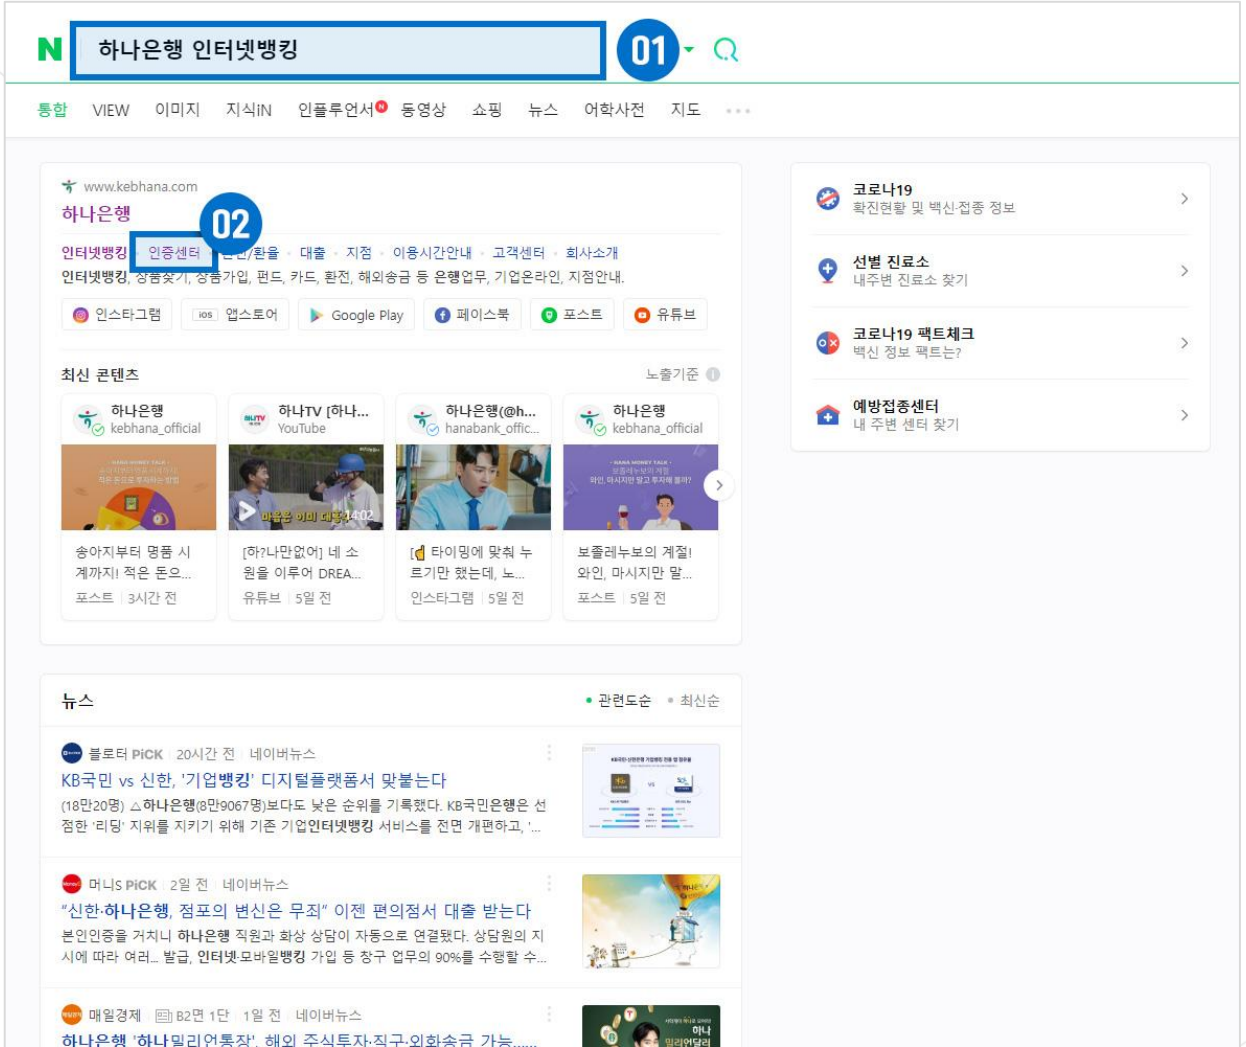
N 하나은행 인터넷뱅킹 01

통합 VIEW 이미지 지식iN 인플루언서 동영상 쇼핑 뉴스 어학사전 지도 ···

www.kebhana.com
하나은행 02
인터넷뱅킹 · 인증센터 · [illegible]/환율 · 대출 · 지점 · 이용시간안내 · 고객센터 · 회사소개
인터넷뱅킹, 상품찾기, 상품가입, 펀드, 카드, 환전, 해외송금 등 은행업무, 기업온라인, 지점안내.
인스타그램 앱스토어 Google Play 페이스북 포스트 유튜브

최신 콘텐츠 노출기준

하나은행 kebhana_official
송아지부터 명품 시계까지! 적은 돈으...
포스트 3시간 전

하나TV [하나... YouTube
[하?나만없어] 네 소원을 이루어 DREA...
유튜브 5일 전

하나은행(@h... hanabank_offic...
[ 타이밍에 맞춰 누르기만 했는데, 노...
인스타그램 5일 전

하나은행 kebhana_official
보졸레누보의 계절! 와인, 마시지만 말...
포스트 5일 전

뉴스 • 관련도순 • 최신순

블로터 PiCK 20시간 전 네이버뉴스
KB국민 vs 신한, '기업뱅킹' 디지털플랫폼서 맞붙는다
(18만20명) △하나은행(8만9067명)보다도 낮은 순위를 기록했다. KB국민은행은 선점한 '리딩' 지위를 지키기 위해 기존 기업인터넷뱅킹 서비스를 전면 개편하고, '...

머니S PiCK 2일 전 네이버뉴스
"신한·하나은행, 점포의 변신은 무죄" 이젠 편의점서 대출 받는다
본인인증을 거치니 하나은행 직원과 화상 상담이 자동으로 연결됐다. 상담원의 지시에 따라 여러.. 발급, 인터넷·모바일뱅킹 가입 등 창구 업무의 90%를 수행할 수...

매일경제 B2면 1단 1일 전 네이버뉴스
하나은행 '하나밀리언통장', 해외 주식투자·직구·외화송금 가능...

코로나19
확진현황 및 백신·접종 정보

선별 진료소
내주변 진료소 찾기

코로나19 팩트체크
백신 정보 팩트는?

예방접종센터
내 주변 센터 찾기